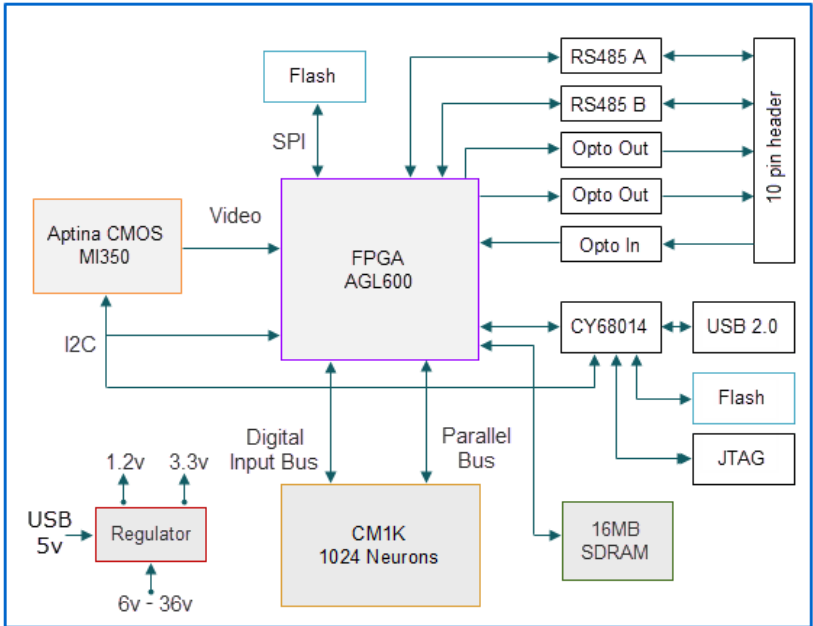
Flash

SPI

RS485 A

RS485 B

Opto Out

Opto Out

Opto In

10 pin header

Aptina CMOS
MI350

Video

FPGA
AGL600

I2C

CY68014

USB 2.0

Flash

JTAG

Digital
Input Bus

Parallel
Bus

1.2v

3.3v

USB
5v

Regulator

6v - 36v

CM1K
1024 Neurons

16MB
SDRAM